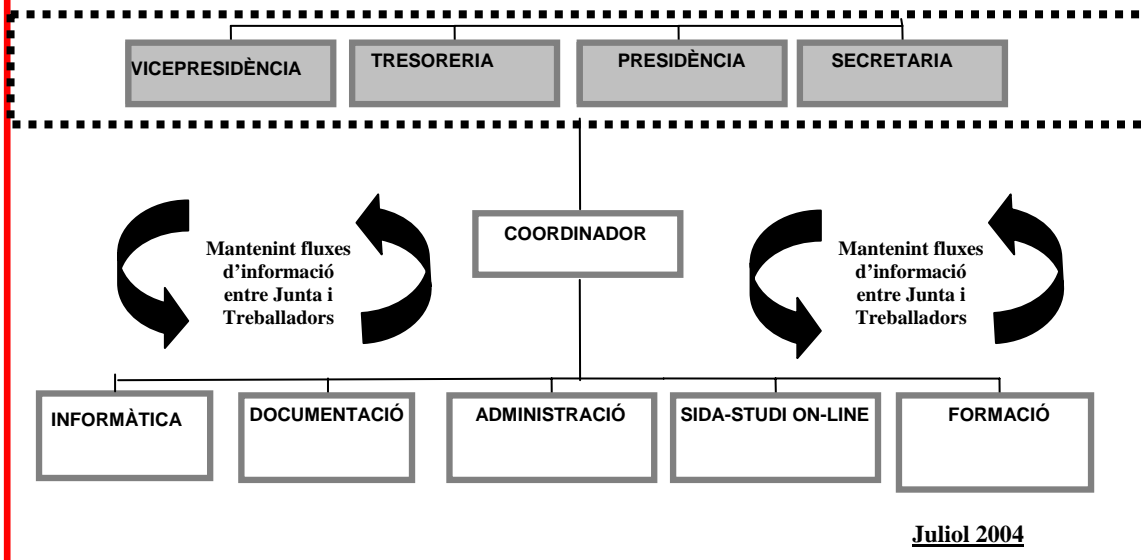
VICEPRESIDÈNCIA

TRESORERIA

PRESIDÈNCIA

SECRETARIA

Mantenint fluxes d'informació entre Junta i Treballadors

COORDINADOR

Mantenint fluxes d'informació entre Junta i Treballadors

INFORMÀTICA

DOCUMENTACIÓ

ADMINISTRACIÓ

SIDA-STUDI ON-LINE

FORMACIÓ

Juliol 2004